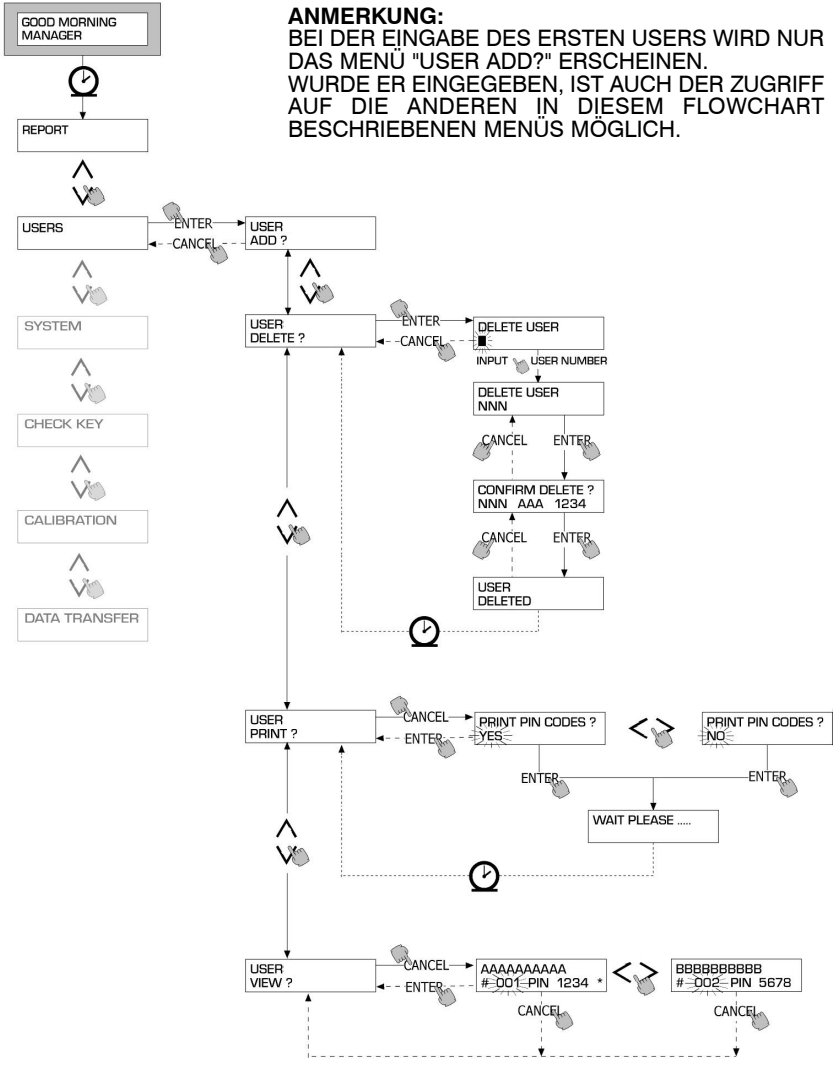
GOOD MORNING
MANAGER

ANMERKUNG:
BEI DER EINGABE DES ERSTEN USERS WIRD NUR DAS MENÜ "USER ADD?" ERSCHEINEN.
WURDE ER EINGEGEBEN, IST AUCH DER ZUGRIFF AUF DIE ANDEREN IN DIESEM FLOWCHART BESCHRIEBENEN MENÜS MÖGLICH.

REPORT

USERS

ENTER

CANCEL

USER
ADD ?

SYSTEM

USER
DELETE ?

ENTER

CANCEL

DELETE USER
■

INPUT USER NUMBER

DELETE USER
NNN

CHECK KEY

CANCEL

ENTER

CONFIRM DELETE ?
NNN AAA 1234

CALIBRATION

CANCEL

ENTER

DATA TRANSFER

USER
DELETED

USER
PRINT ?

CANCEL

ENTER

PRINT PIN CODES ?
YES

PRINT PIN CODES ?
NO

ENTER

ENTER

WAIT PLEASE .....

USER
VIEW ?

CANCEL

ENTER

AAAAAAAAAA
# 001 PIN 1234 *

BBBBBBBBBB
# 002 PIN 5678

CANCEL

CANCEL